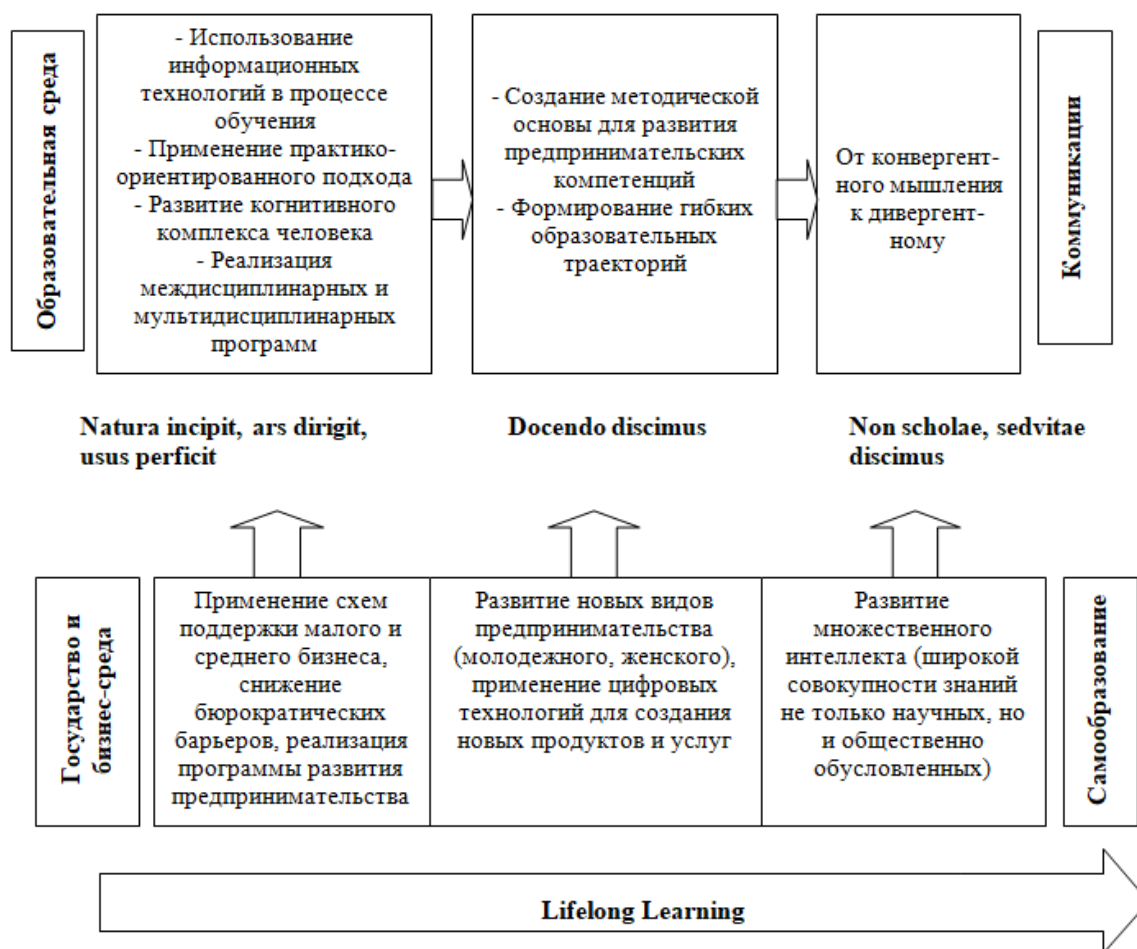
Образовательная среда

- Использование информационных технологий в процессе обучения
- Применение практико-ориентированного подхода
- Развитие когнитивного комплекса человека
- Реализация междисциплинарных и мультидисциплинарных программ

- Создание методической основы для развития предпринимательских компетенций
- Формирование гибких образовательных траекторий

От конвергентного мышления к дивергентному

Коммуникации

Natura incipit, ars dirigit, usus perficit

Docendo discimus

Non scholae, sedvitae discimus

Государство и бизнес-среда

Применение схем поддержки малого и среднего бизнеса, снижение бюрократических барьеров, реализация программы развития предпринимательства

Развитие новых видов предпринимательства (молодежного, женского), применение цифровых технологий для создания новых продуктов и услуг

Развитие множественного интеллекта (широкой совокупности знаний не только научных, но и общественно обусловленных)

Самообразование

Lifelong Learning